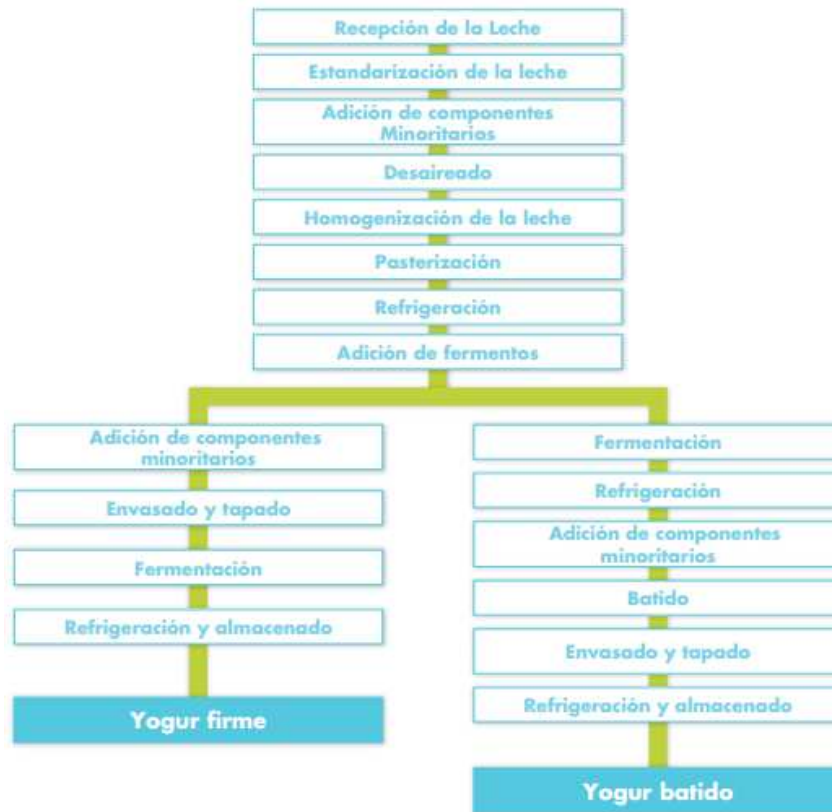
Recepción de la Leche

Estandarización de la leche

Adición de componentes Minoritarios

Desaireado

Homogenización de la leche

Pasterización

Refrigeración

Adición de fermentos

Adición de componentes minoritarios

Envasado y tapado

Fermentación

Refrigeración y almacenado

Yogur firme

Fermentación

Refrigeración

Adición de componentes minoritarios

Batido

Envasado y tapado

Refrigeración y almacenado

Yogur batido